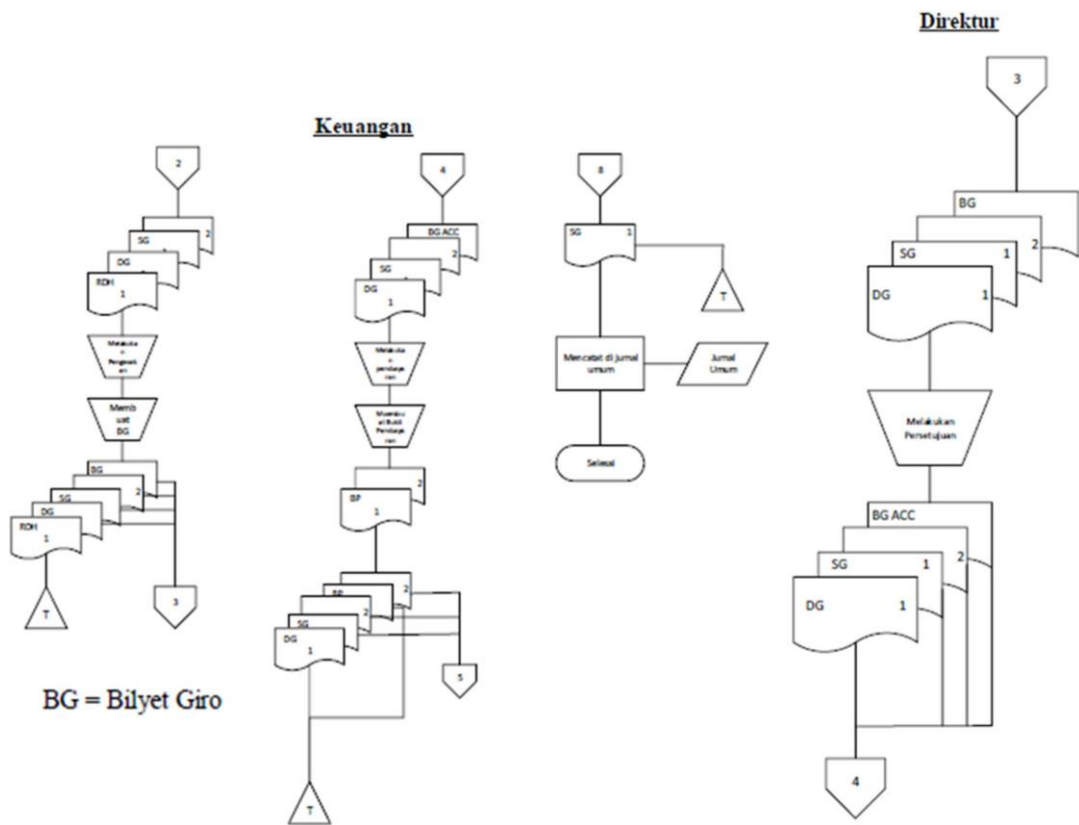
Direktur

Keuangan

2

SG 2

DG

RDH 1

Melakuka n Pengeceka n

Memb uat BG

BG

SG 2

DG

RDH 1

T

3

BG = Bilyet Giro

4

BG ACC

SG 2

DG 1

Melakuka n pembayaran

Membu at Bukti Pembaya ran

BP 2 1

BP 2

SG 2

DG 1

5

T

8

SG 1

T

Mencatat di jurnal umum

Jurnal Umum

Selesai

3

BG

SG 2

DG 1 1

Melakukan Persetujuan

BG ACC

SG 1 2

DG 1

4